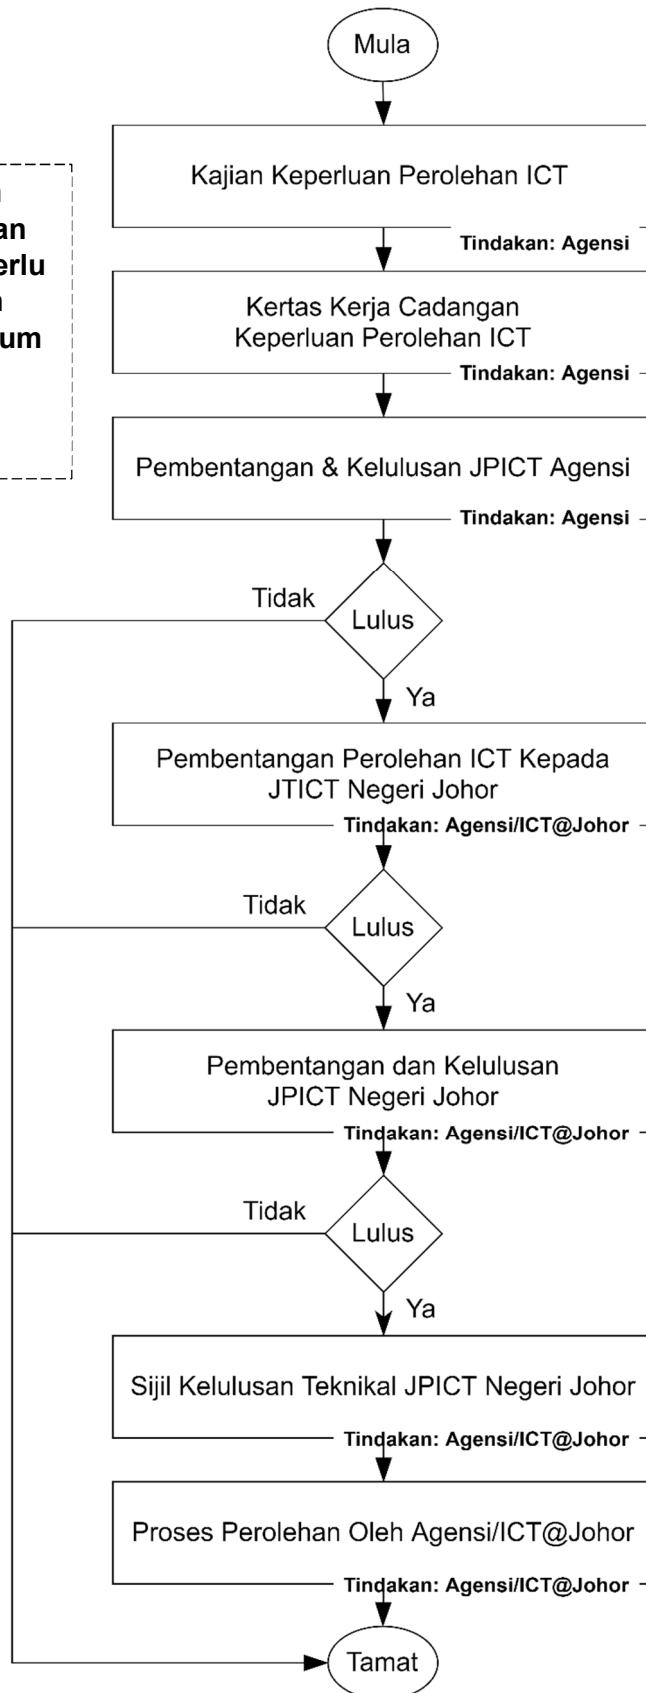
n
an
erlu
n
um

Mula

Kajian Keperluan Perolehan ICT

Tindakan: Agensi

Kertas Kerja Cadangan Keperluan Perolehan ICT

Tindakan: Agensi

Pembentangan & Kelulusan JPICT Agensi

Tindakan: Agensi

Tidak

Lulus

Ya

Pembentangan Perolehan ICT Kepada JTICT Negeri Johor

Tindakan: Agensi/ICT@Johor

Tidak

Lulus

Ya

Pembentangan dan Kelulusan JPICT Negeri Johor

Tindakan: Agensi/ICT@Johor

Tidak

Lulus

Ya

Sijil Kelulusan Teknikal JPICT Negeri Johor

Tindakan: Agensi/ICT@Johor

Proses Perolehan Oleh Agensi/ICT@Johor

Tindakan: Agensi/ICT@Johor

Tamat